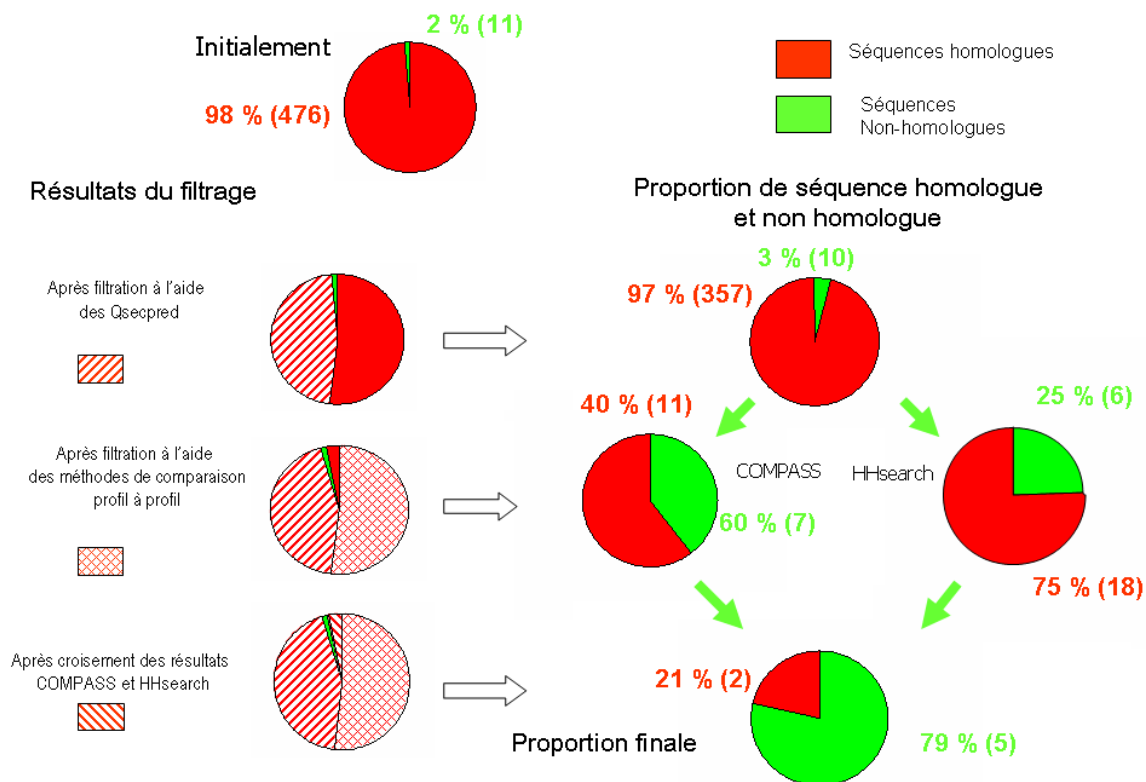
Initialement

2 % (11)

98 % (476)

Séquences homologues

Séquences Non-homologues

Résultats du filtrage

Proportion de séquence homologue et non homologue

Après filtration à l'aide des Qsecpred

3 % (10)

97 % (357)

40 % (11)

25 % (6)

Après filtration à l'aide des méthodes de comparaison profil à profil

COMPASS

HHsearch

60 % (7)

75 % (18)

Après croisement des résultats COMPASS et HHsearch

21 % (2)

Proportion finale

79 % (5)